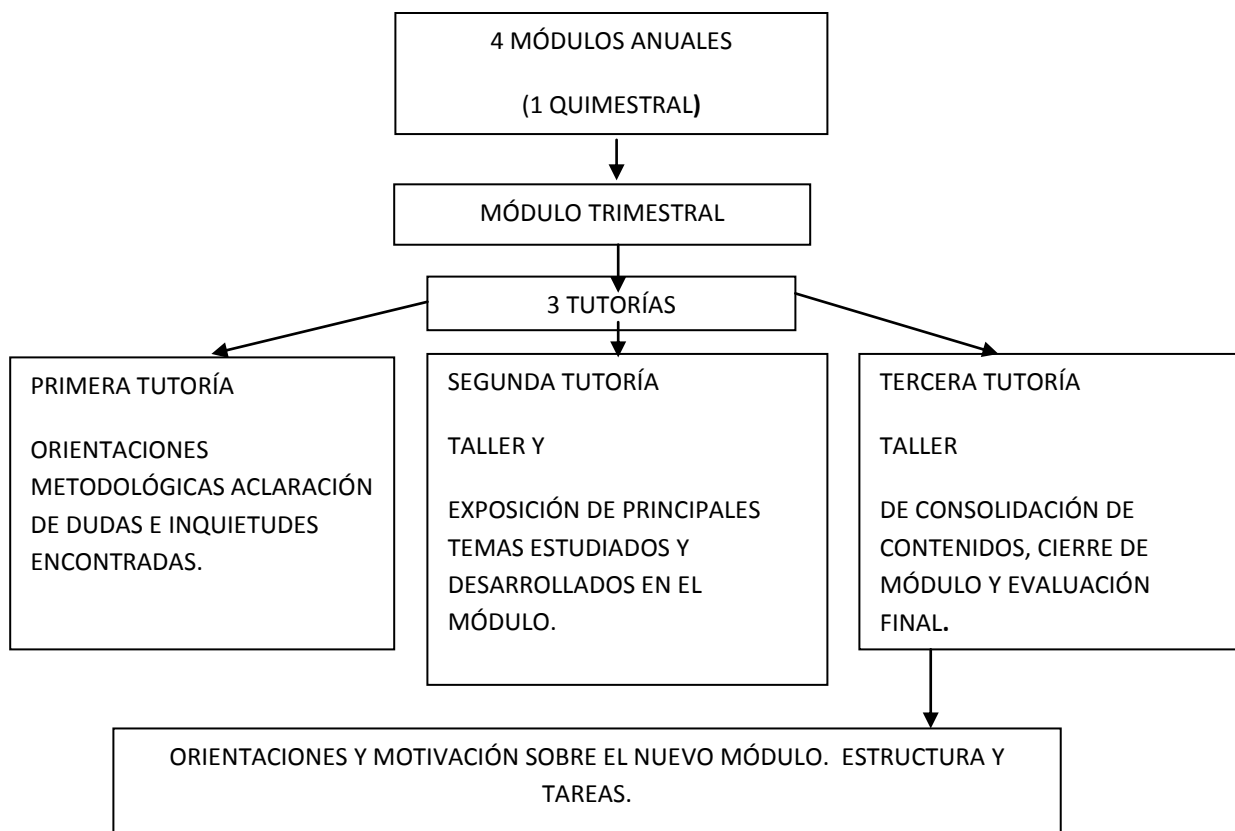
4 MÓDULOS ANUALES

(1 QUIMESTRAL)

MÓDULO TRIMESTRAL

3 TUTORÍAS

PRIMERA TUTORÍA

ORIENTACIONES METODOLÓGICAS ACLARACIÓN DE DUDAS E INQUIETUDES ENCONTRADAS.

SEGUNDA TUTORÍA

TALLER Y

EXPOSICIÓN DE PRINCIPALES TEMAS ESTUDIADOS Y DESARROLLADOS EN EL MÓDULO.

TERCERA TUTORÍA

TALLER

DE CONSOLIDACIÓN DE CONTENIDOS, CIERRE DE MÓDULO Y EVALUACIÓN FINAL.

ORIENTACIONES Y MOTIVACIÓN SOBRE EL NUEVO MÓDULO. ESTRUCTURA Y TAREAS.